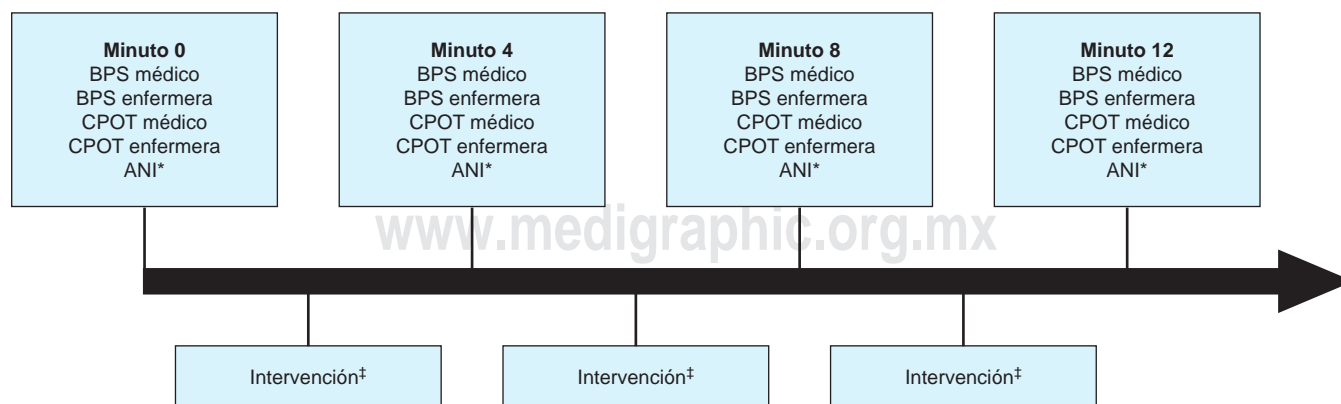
**Minuto 0**
BPS médico
BPS enfermera
CPOT médico
CPOT enfermera
ANI*

**Minuto 4**
BPS médico
BPS enfermera
CPOT médico
CPOT enfermera
ANI*

**Minuto 8**
BPS médico
BPS enfermera
CPOT médico
CPOT enfermera
ANI*

**Minuto 12**
BPS médico
BPS enfermera
CPOT médico
CPOT enfermera
ANI*

www.medigraphic.org.mx

Intervención$^‡$

Intervención$^‡$

Intervención$^‡$